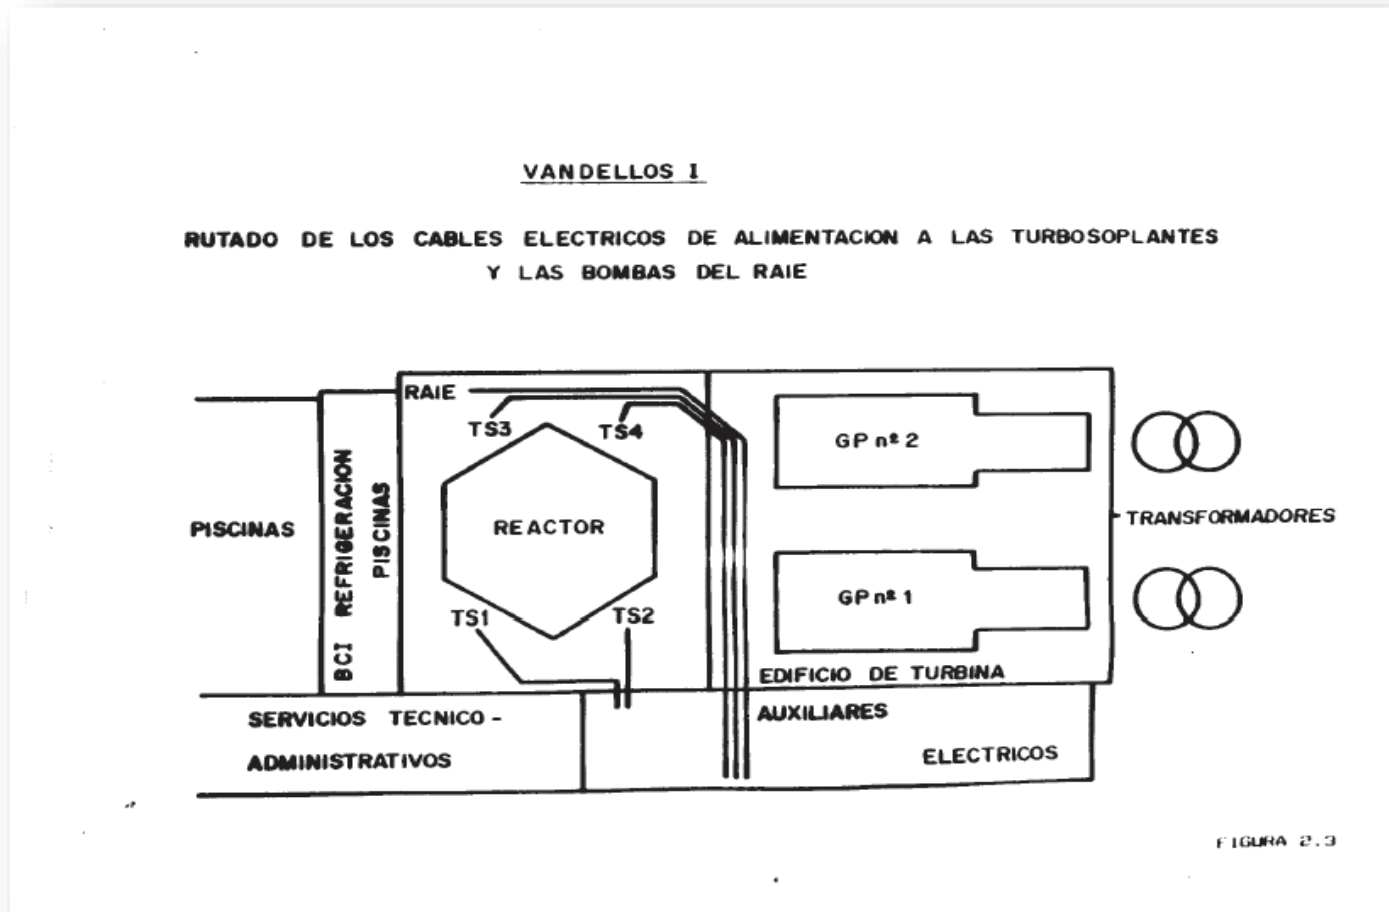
VANDELLOS I

RUTADO DE LOS CABLES ELECTRICOS DE ALIMENTACION A LAS TURBOSOPLANTES Y LAS BOMBAS DEL RAIE

RAIE

TS3

TS4

GP nº 2

PISCINAS

BCI REFRIGERACION

PISCINAS

REACTOR

TRANSFORMADORES

GP nº 1

TS1

TS2

EDIFICIO DE TURBINA

SERVICIOS TECNICO - ADMINISTRATIVOS

AUXILIARES

ELECTRICOS

FIGURA 2.3